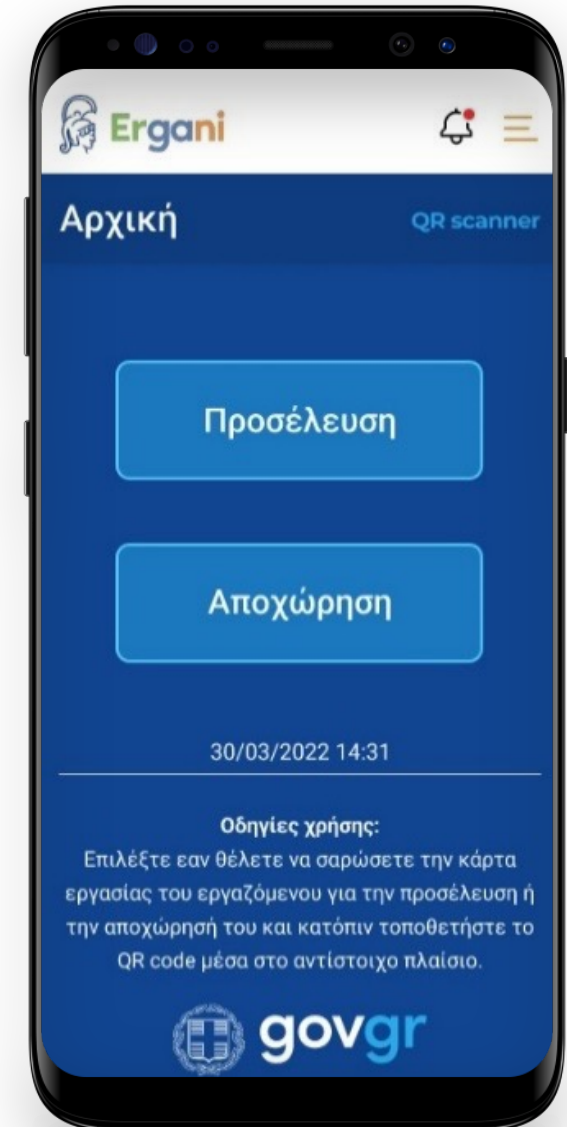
Ergani

Αρχική

QR scanner

Προσέλευση

Αποχώρηση

30/03/2022 14:31

Οδηγίες χρήσης:
Επιλέξτε εαν θέλετε να σαρώσετε την κάρτα εργασίας του εργαζόμενου για την προσέλευση ή την αποχώρησή του και κατόπιν τοποθετήστε το QR code μέσα στο αντίστοιχο πλαίσιο.

govgr